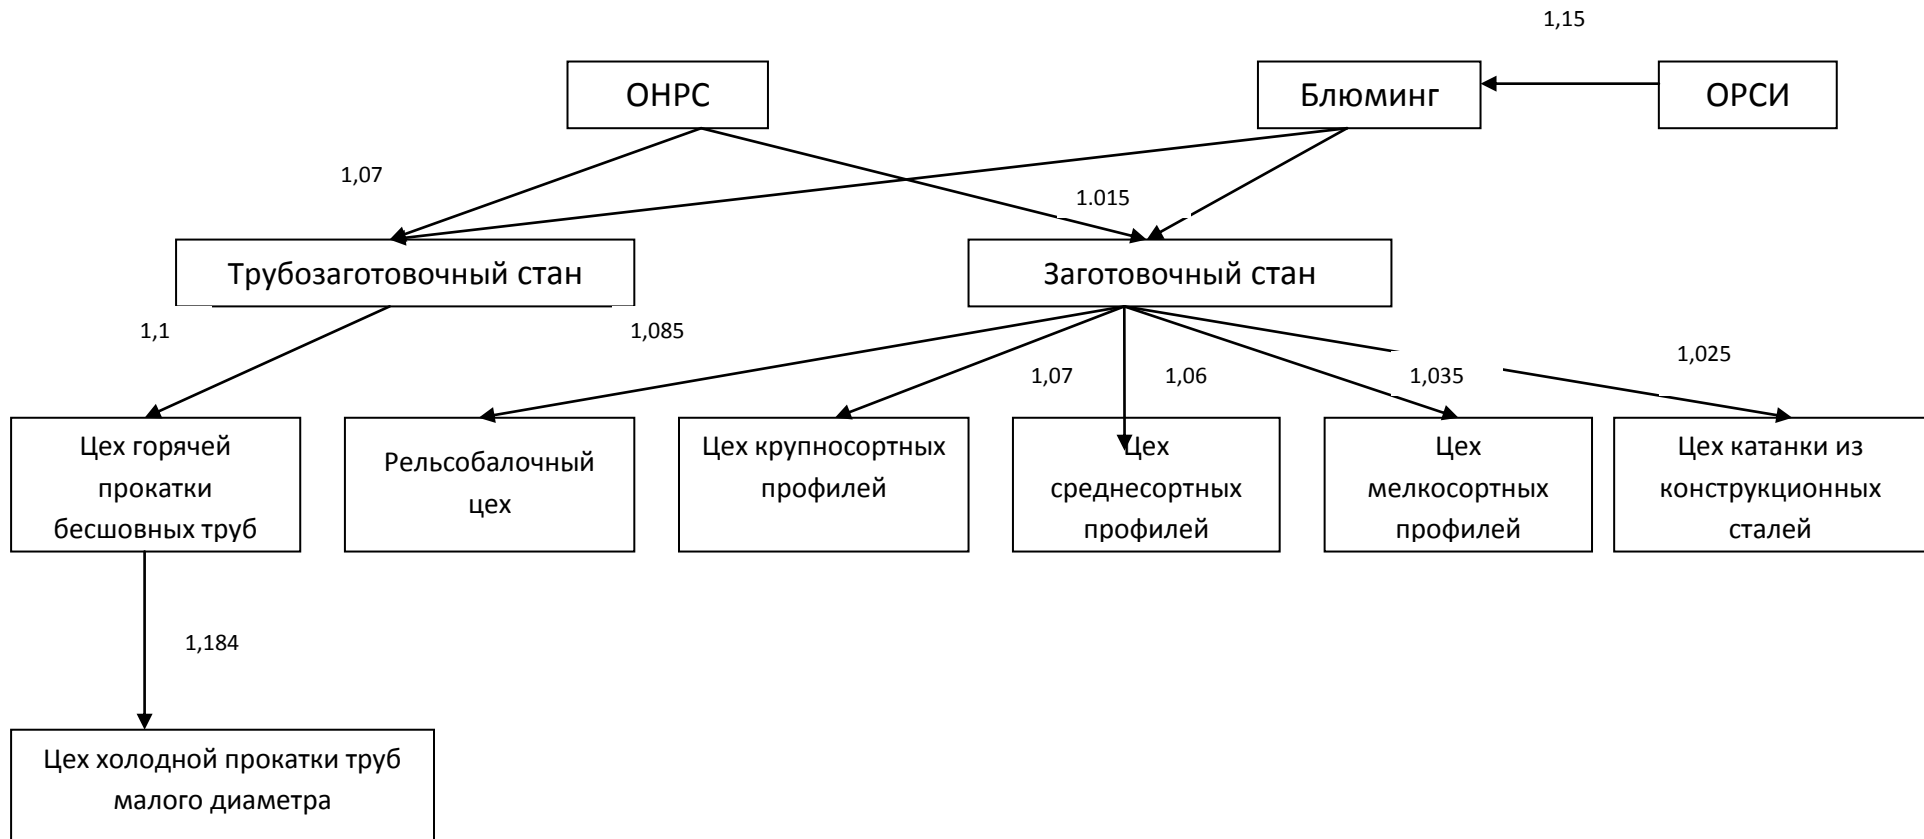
1,15

ОНРС

Блюминг

ОРСИ

1,07

1.015

Трубозаготовочный стан

Заготовочный стан

1,1

1,085

1,07

1,06

1,035

1,025

Цех горячей прокатки бесшовных труб

Рельсобалочный цех

Цех крупносортных профилей

Цех среднесортных профилей

Цех мелкосортных профилей

Цех катанки из конструкционных сталей

1,184

Цех холодной прокатки труб малого диаметра